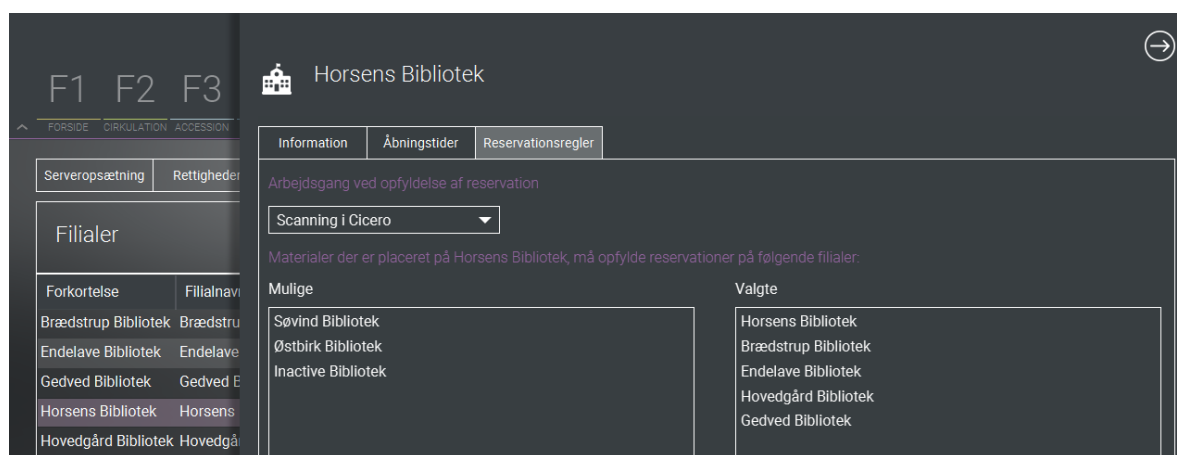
F1 F2 F3
FORSIDE CIRKULATION ACCESSION

Serveropsætning
Rettigheder

Filialer

| Forkortelse | Filialnav |
|---|---|
| Brædstrup Bibliotek | Brædstru |
| Endelave Bibliotek | Endelave |
| Gedved Bibliotek | Gedved E |
| Horsens Bibliotek | Horsens |
| Hovedgård Bibliotek | Hovedgå |

Horsens Bibliotek

Information
Åbningstider
Reservationsregler

Arbejdsgang ved opfyldelse af reservation

Scanning i Cicero

Materialer der er placeret på Horsens Bibliotek, må opfylde reservationer på følgende filialer:

Mulige
Søvind Bibliotek
Østbirk Bibliotek
Inactive Bibliotek

Valgte
Horsens Bibliotek
Brædstrup Bibliotek
Endelave Bibliotek
Hovedgård Bibliotek
Gedved Bibliotek